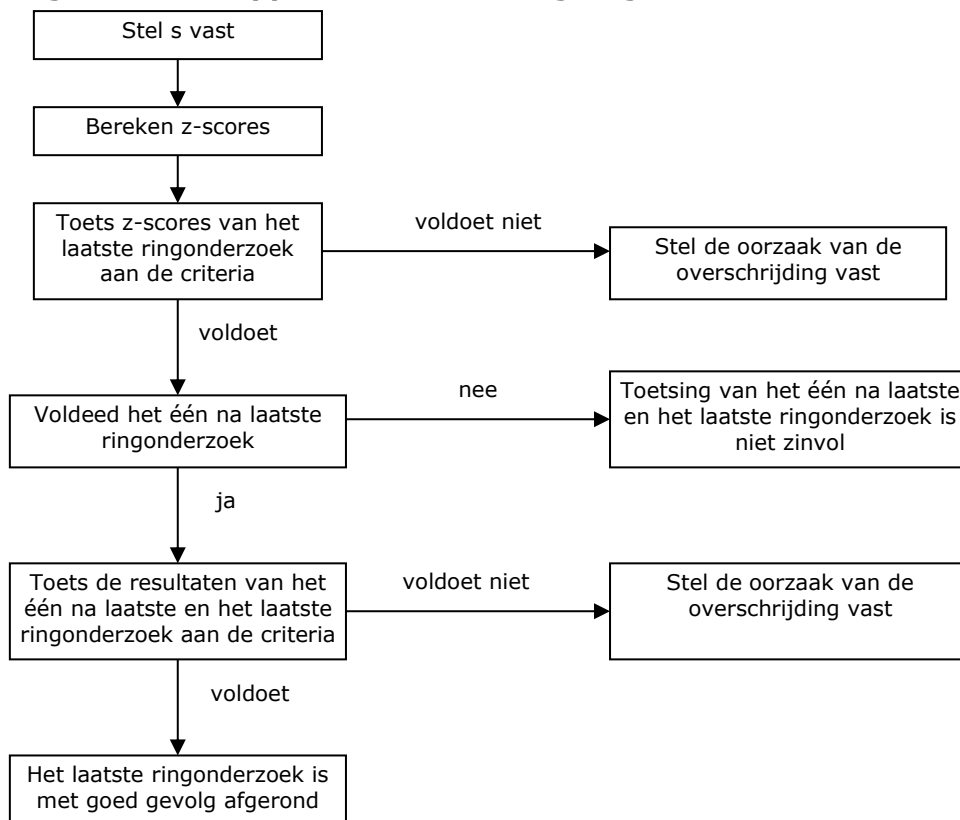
Stel s vast

Bereken z-scores

Toets z-scores van het laatste ringonderzoek aan de criteria

voldoet niet

Stel de oorzaak van de overschrijding vast

voldoet

Voldeed het één na laatste ringonderzoek

nee

Toetsing van het één na laatste en het laatste ringonderzoek is niet zinvol

ja

Toets de resultaten van het één na laatste en het laatste ringonderzoek aan de criteria

voldoet niet

Stel de oorzaak van de overschrijding vast

voldoet

Het laatste ringonderzoek is met goed gevolg afgerond